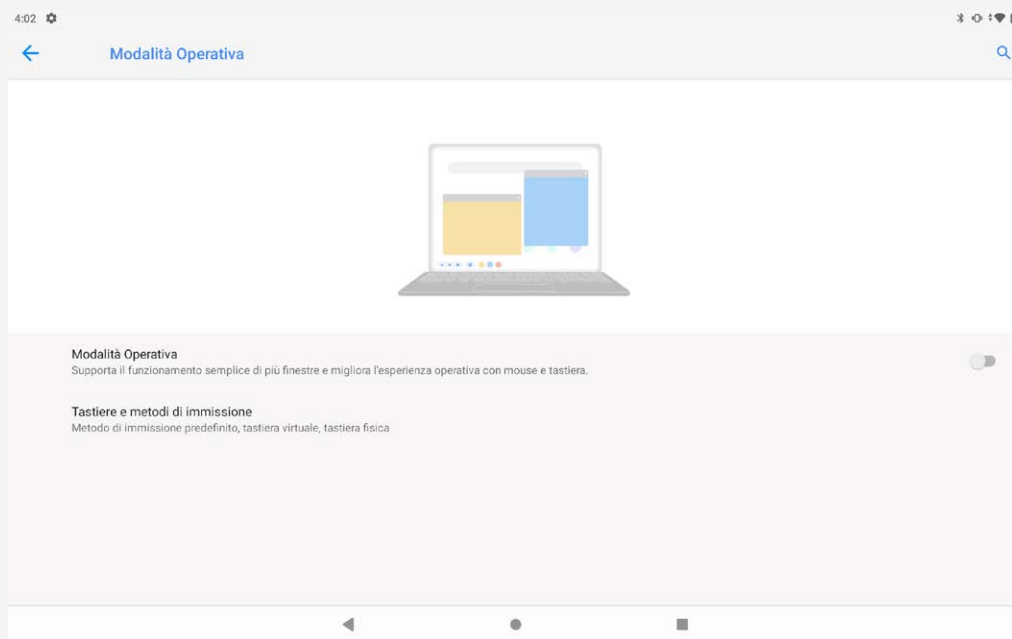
4:02

Modalità Operativa

Modalità Operativa
Supporta il funzionamento semplice di più finestre e migliora l'esperienza operativa con mouse e tastiera.

Tastiere e metodi di immissione
Metodo di immissione predefinito, tastiera virtuale, tastiera fisica